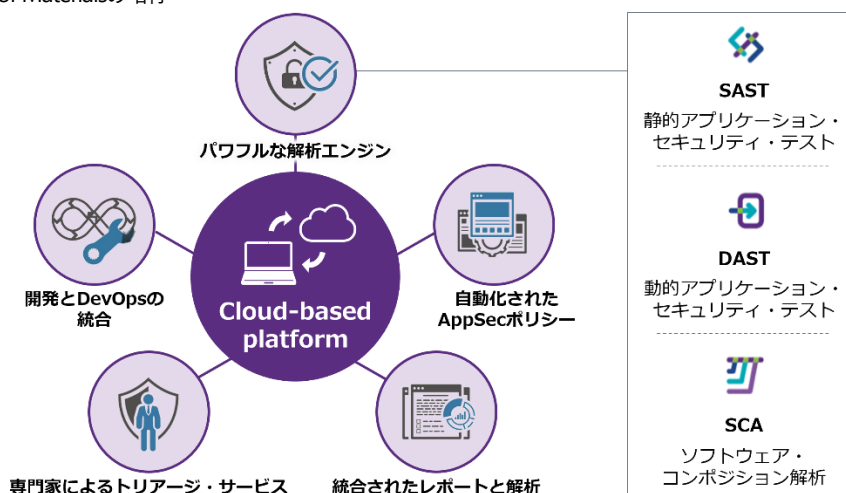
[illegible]

パワフルな解析エンジン

開発とDevOpsの統合

Cloud-based platform

自動化されたAppSecポリシー

専門家によるトリアージ・サービス

統合されたレポートと解析

SAST
静的アプリケーション・セキュリティ・テスト

DAST
動的アプリケーション・セキュリティ・テスト

SCA
ソフトウェア・コンポジション解析